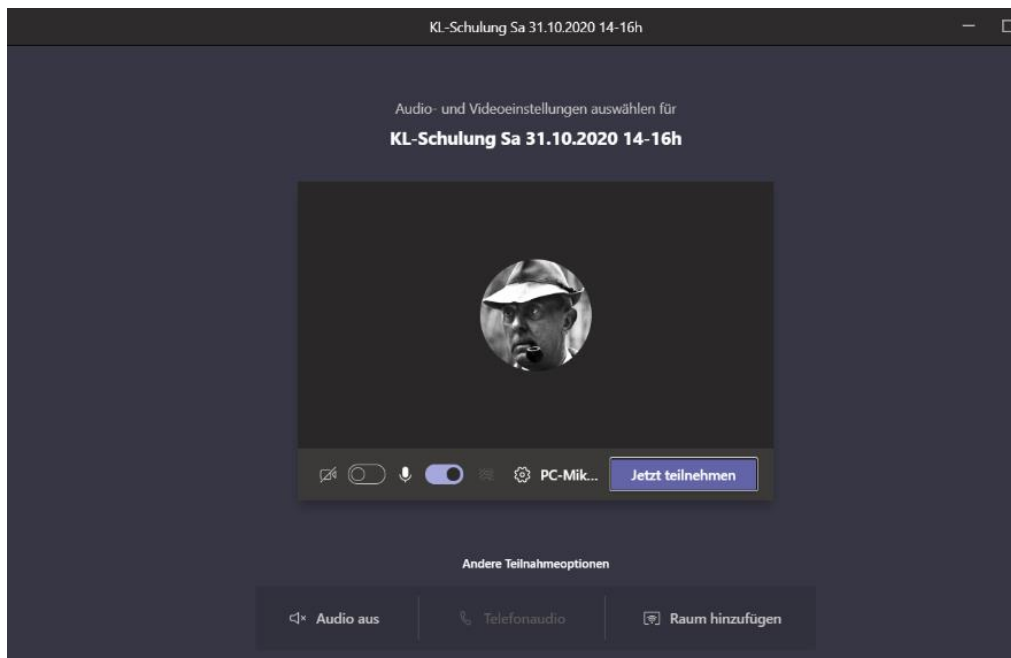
KL-Schulung Sa 31.10.2020 14-16h

Audio- und Videoeinstellungen auswählen für

KL-Schulung Sa 31.10.2020 14-16h

PC-Mik...

Jetzt teilnehmen

Andere Teilnahmeoptionen

Audio aus

Telefonaudio

Raum hinzufügen